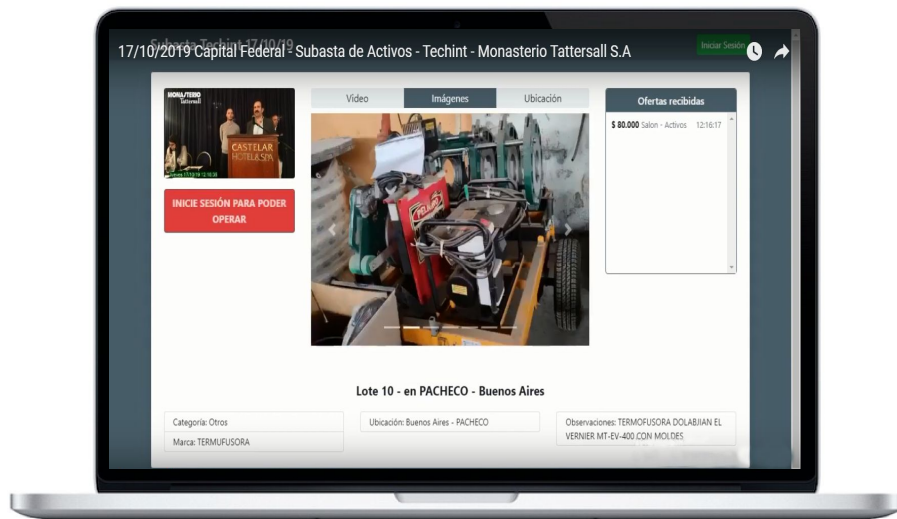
17/10/2019 Capital Federal - Subasta de Activos - Techint - Monasterio Tattersall S.A

Iniciar Sesión

MONASTERIO Tattersall

CASTELAR HOTEL & SPA

INICIE SESIÓN PARA PODER OPERAR

Video | Imágenes | Ubicación

Ofertas recibidas

$ 80.000 Salon - Activos 12:16:17

Lote 10 - en PACHECO - Buenos Aires

Categoria: Otros

Marca: TERMUFUSORA

Ubicación: Buenos Aires - PACHECO

Observaciones: TERMOFUSORA DOLABJIAN EL VERNIER MT-EV-400.CON MOLDES